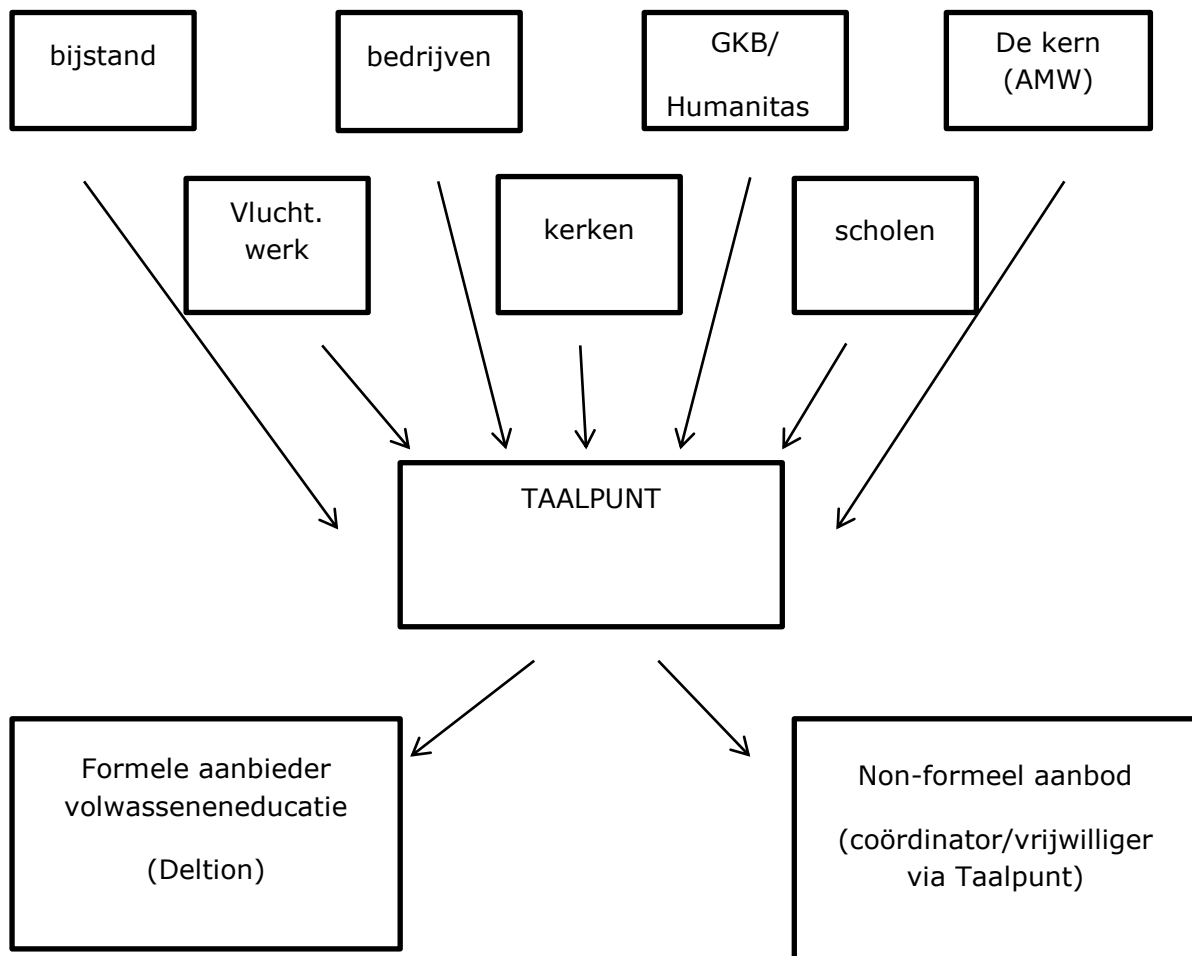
bijstand

bedrijven

GKB/
Humanitas

De kern
(AMW)

Vlucht.
werk

kerken

scholen

TAALPUNT

Formele aanbieder volwasseneneducatie

(Deltion)

Non-formeel aanbod

(coördinator/vrijwilliger via Taalpunt)